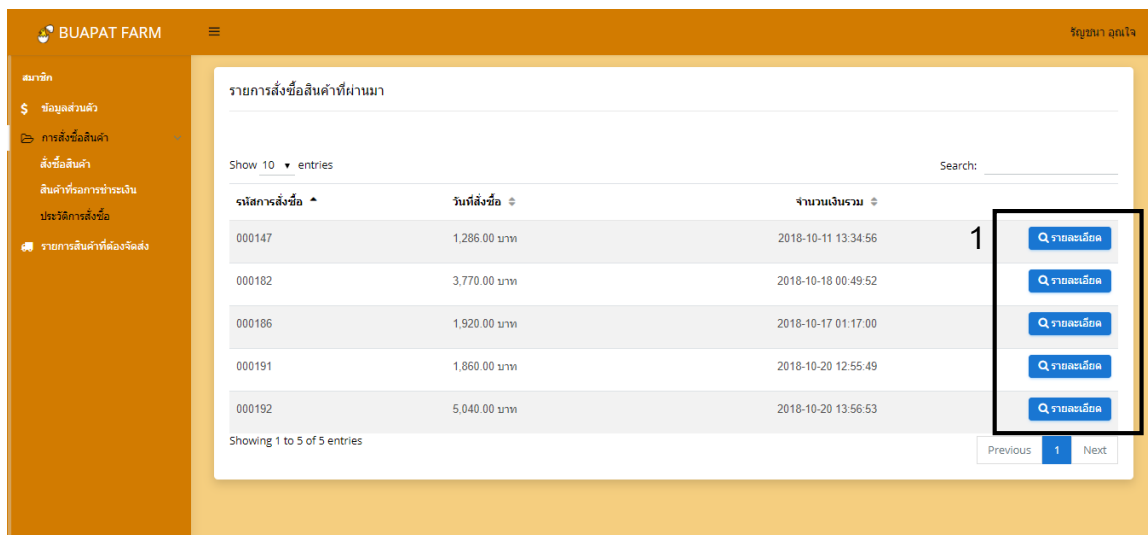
BUAPAT FARM

รัญชนา อุณใจ

สมาชิก

$ ข้อมูลส่วนตัว

การสั่งซื้อสินค้า

สั่งซื้อสินค้า

สินค้าที่รอการชำระเงิน

ประวัติการสั่งซื้อ

รายการสินค้าที่ต้องจัดส่ง

รายการสั่งซื้อสินค้าที่ผ่านมา

Show 10 entries

Search:

| รหัสการสั่งซื้อ | วันที่สั่งซื้อ | จำนวนเงินรวม | |
|---|---|---|---|
| 000147 | 1,286.00 บาท | 2018-10-11 13:34:56 | รายละเอียด |
| 000182 | 3,770.00 บาท | 2018-10-18 00:49:52 | รายละเอียด |
| 000186 | 1,920.00 บาท | 2018-10-17 01:17:00 | รายละเอียด |
| 000191 | 1,860.00 บาท | 2018-10-20 12:55:49 | รายละเอียด |
| 000192 | 5,040.00 บาท | 2018-10-20 13:56:53 | รายละเอียด |

1

Showing 1 to 5 of 5 entries

Previous 1 Next